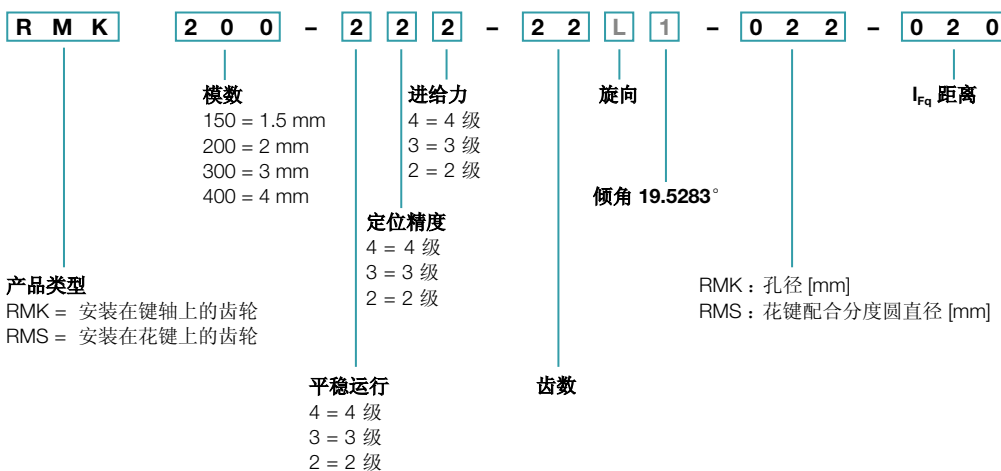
RMK 200 – 2 2 2 – 22 L 1 – 022 – 020

模数
150 = 1.5 mm
200 = 2 mm
300 = 3 mm
400 = 4 mm

进给力
4 = 4 级
3 = 3 级
2 = 2 级

旋向

$I_{Fq}$ 距离

倾角 19.5283°

定位精度
4 = 4 级
3 = 3 级
2 = 2 级

产品类型
RMK = 安装在键轴上的齿轮
RMS = 安装在花键上的齿轮

RMK：孔径 [mm]
RMS：花键配合分度圆直径 [mm]

平稳运行
4 = 4 级
3 = 3 级
2 = 2 级

齿数